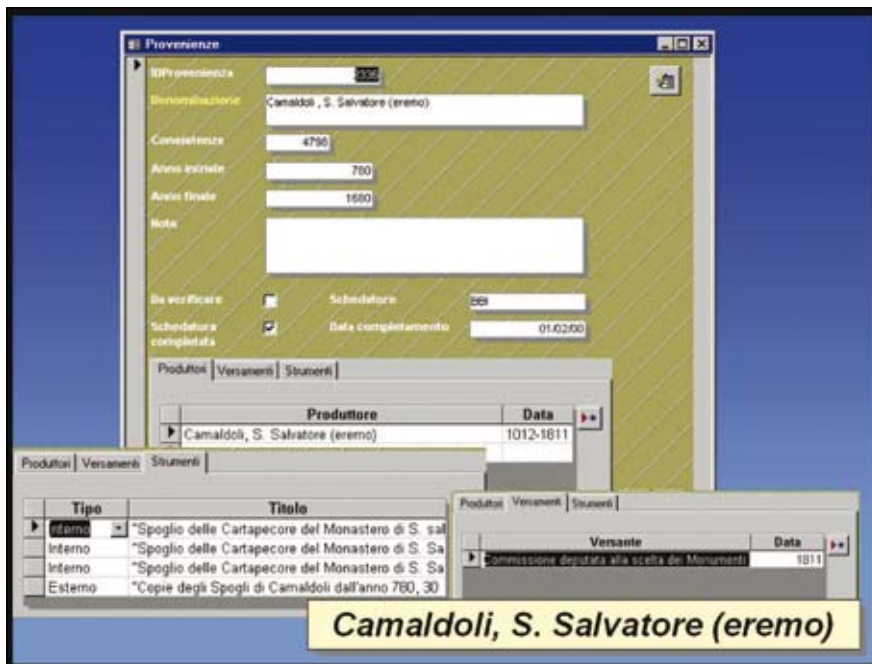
Provenienze

IDProvenienza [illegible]

Denominazione Camaldoli , S. Salvatore (eremo)

Consistenza 4798

Anno iniziale 780

Anno finale 1680

Nota

Da verificare

Schedatore BBI

Schedatura completata

Data completamento 01/02/00

Produttori | Versamenti | Strumenti

| | Produttore | Data |
|---|---|---|
| ▶ | Camaldoli, S. Salvatore (eremo) | 1012-1811 |

Produttori | Versamenti | Strumenti

| | Tipo | Titolo |
|---|---|---|
| ▶ | Interno | "Spoglio delle Cartapecore del Monastero di S. Sal |
| | Interno | "Spoglio delle Cartapecore del Monastero di S. Sa |
| | Interno | "Spoglio delle Cartapecore del Monastero di S. Sa |
| | Esterno | "Copie degli Spogli di Camaldoli dall'anno 780, 30 |

Produttori | Versamenti | Strumenti

| | Versante | Data |
|---|---|---|
| ▶ | Commissione deputata alla scelta dei Monumenti | 1811 |

Camaldoli, S. Salvatore (eremo)